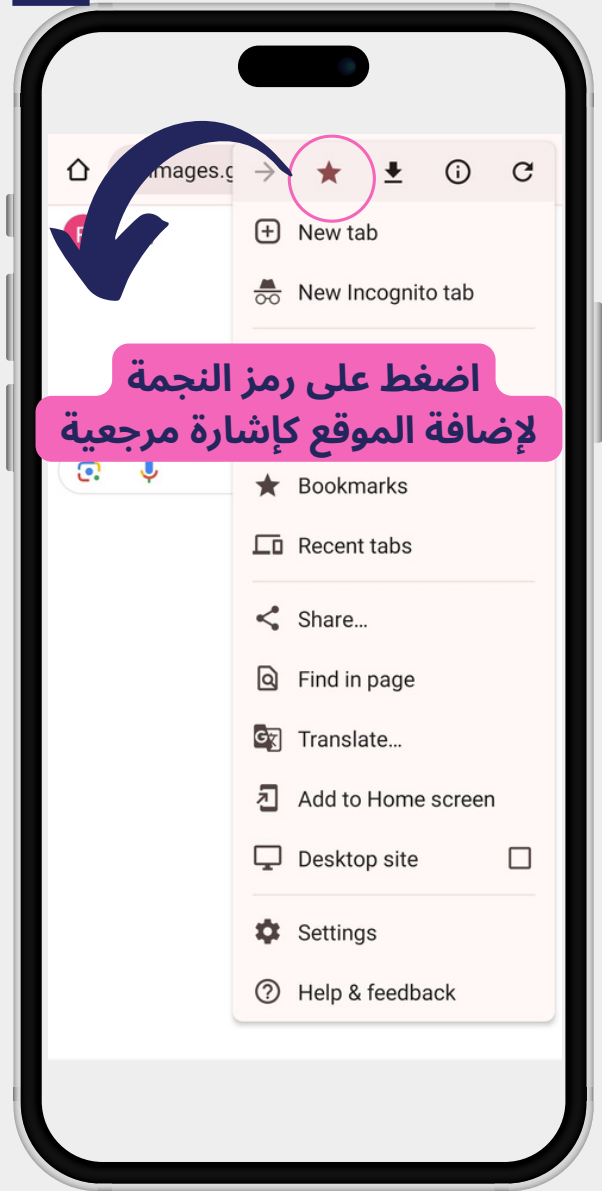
images.g

New tab

New Incognito tab

اضغط على رمز النجمة
لإضافة الموقع كإشارة مرجعية

Bookmarks

Recent tabs

Share...

Find in page

Translate...

Add to Home screen

Desktop site

Settings

Help & feedback